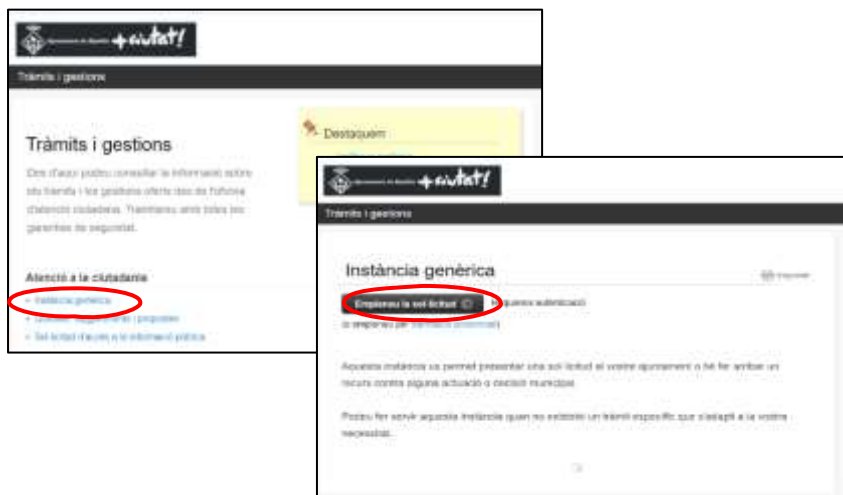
+ciutat!

Tràmits i gestions

Tràmits i gestions

Des d'aquí podeu consultar la informació sobre els tràmits i les gestions oferts des de l'oficina d'atenció ciutadana. Tramiteu amb totes les garanties de seguretat.

Destaquem

Atenció a la ciutadania

• Instància genèrica
• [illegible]
• Sol·licitud d'accés a la informació pública

+ciutat!

Tràmits i gestions

Instància genèrica

Imprimir

Empleneu la sol·licitud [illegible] autenticació

o empleneu per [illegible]

Aquesta instància us permet presentar una sol·licitud al vostre ajuntament o fer arribar un recurs contra alguna actuació o decisió municipal.

Podeu fer servir aquesta instància quan no existeixi un tràmit específic que s'adapti a les vostres necessitats.